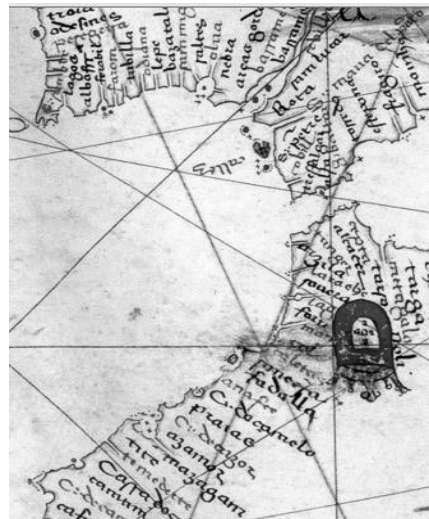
traia
adesines
lagos
albofeira
faraon
tauira
iubilla
lepe
bayaral
palos
nebla
arcaa
barrameda
Sª maria
calis
Ereva
tariffa
alcacer
tanga
fadalla
anafe
C. de canelo
praiae
azamor
C. deabor
tit
mazagan
Casafrasa
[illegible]